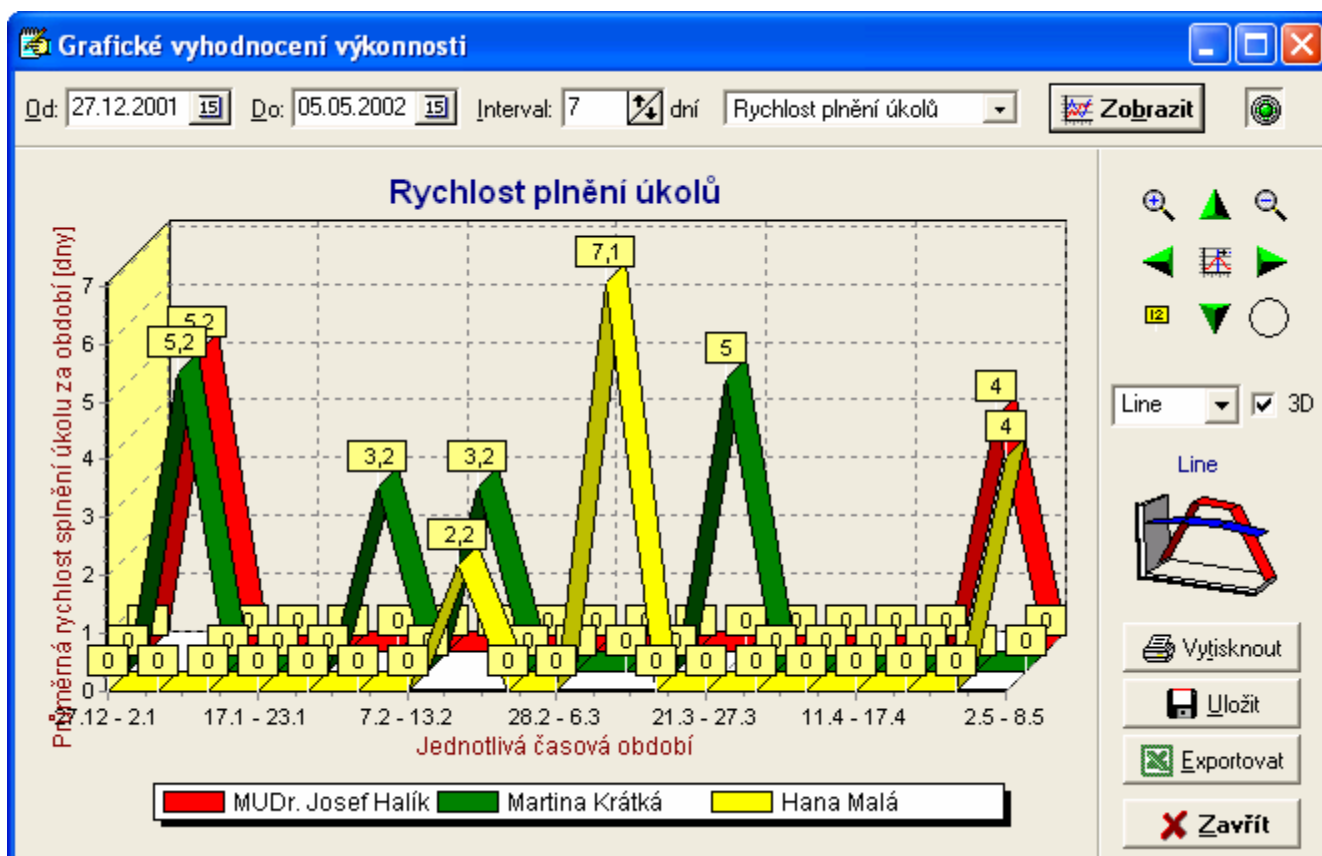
Grafické vyhodnocení výkonnosti

Od: 27.12.2001 15 Do: 05.05.2002 15 Interval: 7 dní Rychlost plnění úkolů Zobrazit

Rychlost plnění úkolů

Průměrná rychlost splnění úkolu za období [dny]

7
6
5
4
3
2
1
0

5,2 5,2 3,2 3,2 2,2 7,1 5 4 4

0 0 0 0 0 0 0 0 0 0 0 0 0 0 0 0 0 0 0 0 0 0 0 0 0 0 0 0 0 0 0 0 0 0 0 0 0 0 0 0 0 0 0 0 0

27.12 - 2.1 17.1 - 23.1 7.2 - 13.2 28.2 - 6.3 21.3 - 27.3 11.4 - 17.4 2.5 - 8.5

Jednotlivá časová období

MUDr. Josef Halík Martina Krátká Hana Malá

12

Line 3D

Line

Vytisknout
Uložit
Exportovat
Zavřít